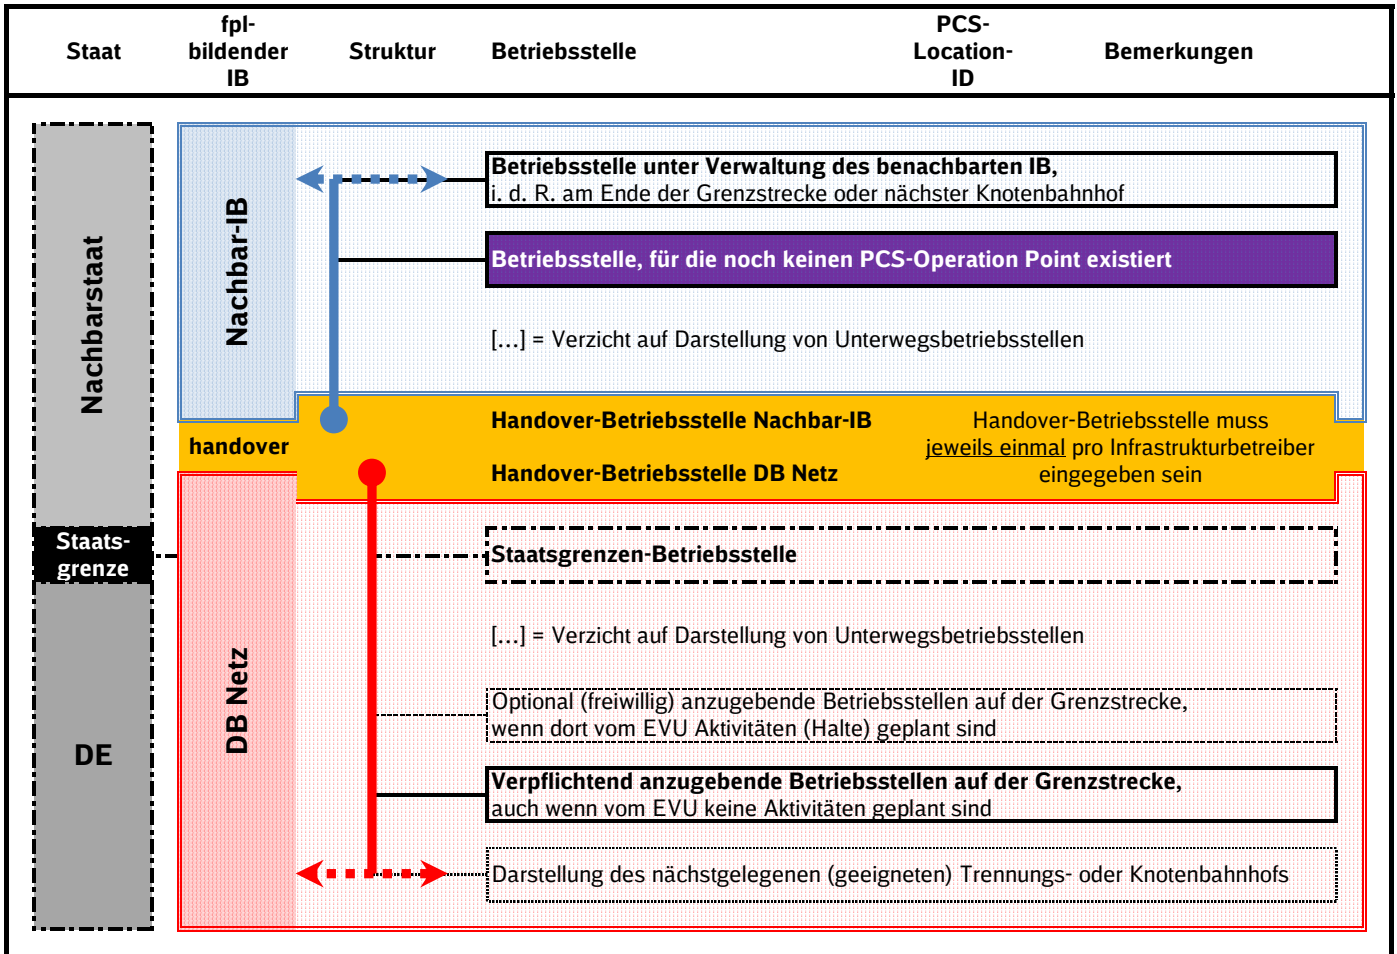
| Staat | fpl-bildender IB | Struktur | Betriebsstelle | PCS-Location-ID | Bemerkungen |
|---|---|---|---|---|---|

Nachbarstaat

Nachbar-IB

Betriebsstelle unter Verwaltung des benachbarten IB, i. d. R. am Ende der Grenzstrecke oder nächster Knotenbahnhof

Betriebsstelle, für die noch keinen PCS-Operation Point existiert

[…] = Verzicht auf Darstellung von Unterwegsbetriebsstellen

handover

Handover-Betriebsstelle Nachbar-IB

Handover-Betriebsstelle DB Netz

Handover-Betriebsstelle muss jeweils einmal pro Infrastrukturbetreiber eingegeben sein

Staatsgrenze

Staatsgrenzen-Betriebsstelle

DE

DB Netz

[…] = Verzicht auf Darstellung von Unterwegsbetriebsstellen

Optional (freiwillig) anzugebende Betriebsstellen auf der Grenzstrecke, wenn dort vom EVU Aktivitäten (Halte) geplant sind

Verpflichtend anzugebende Betriebsstellen auf der Grenzstrecke, auch wenn vom EVU keine Aktivitäten geplant sind

Darstellung des nächstgelegenen (geeigneten) Trennungs- oder Knotenbahnhofs